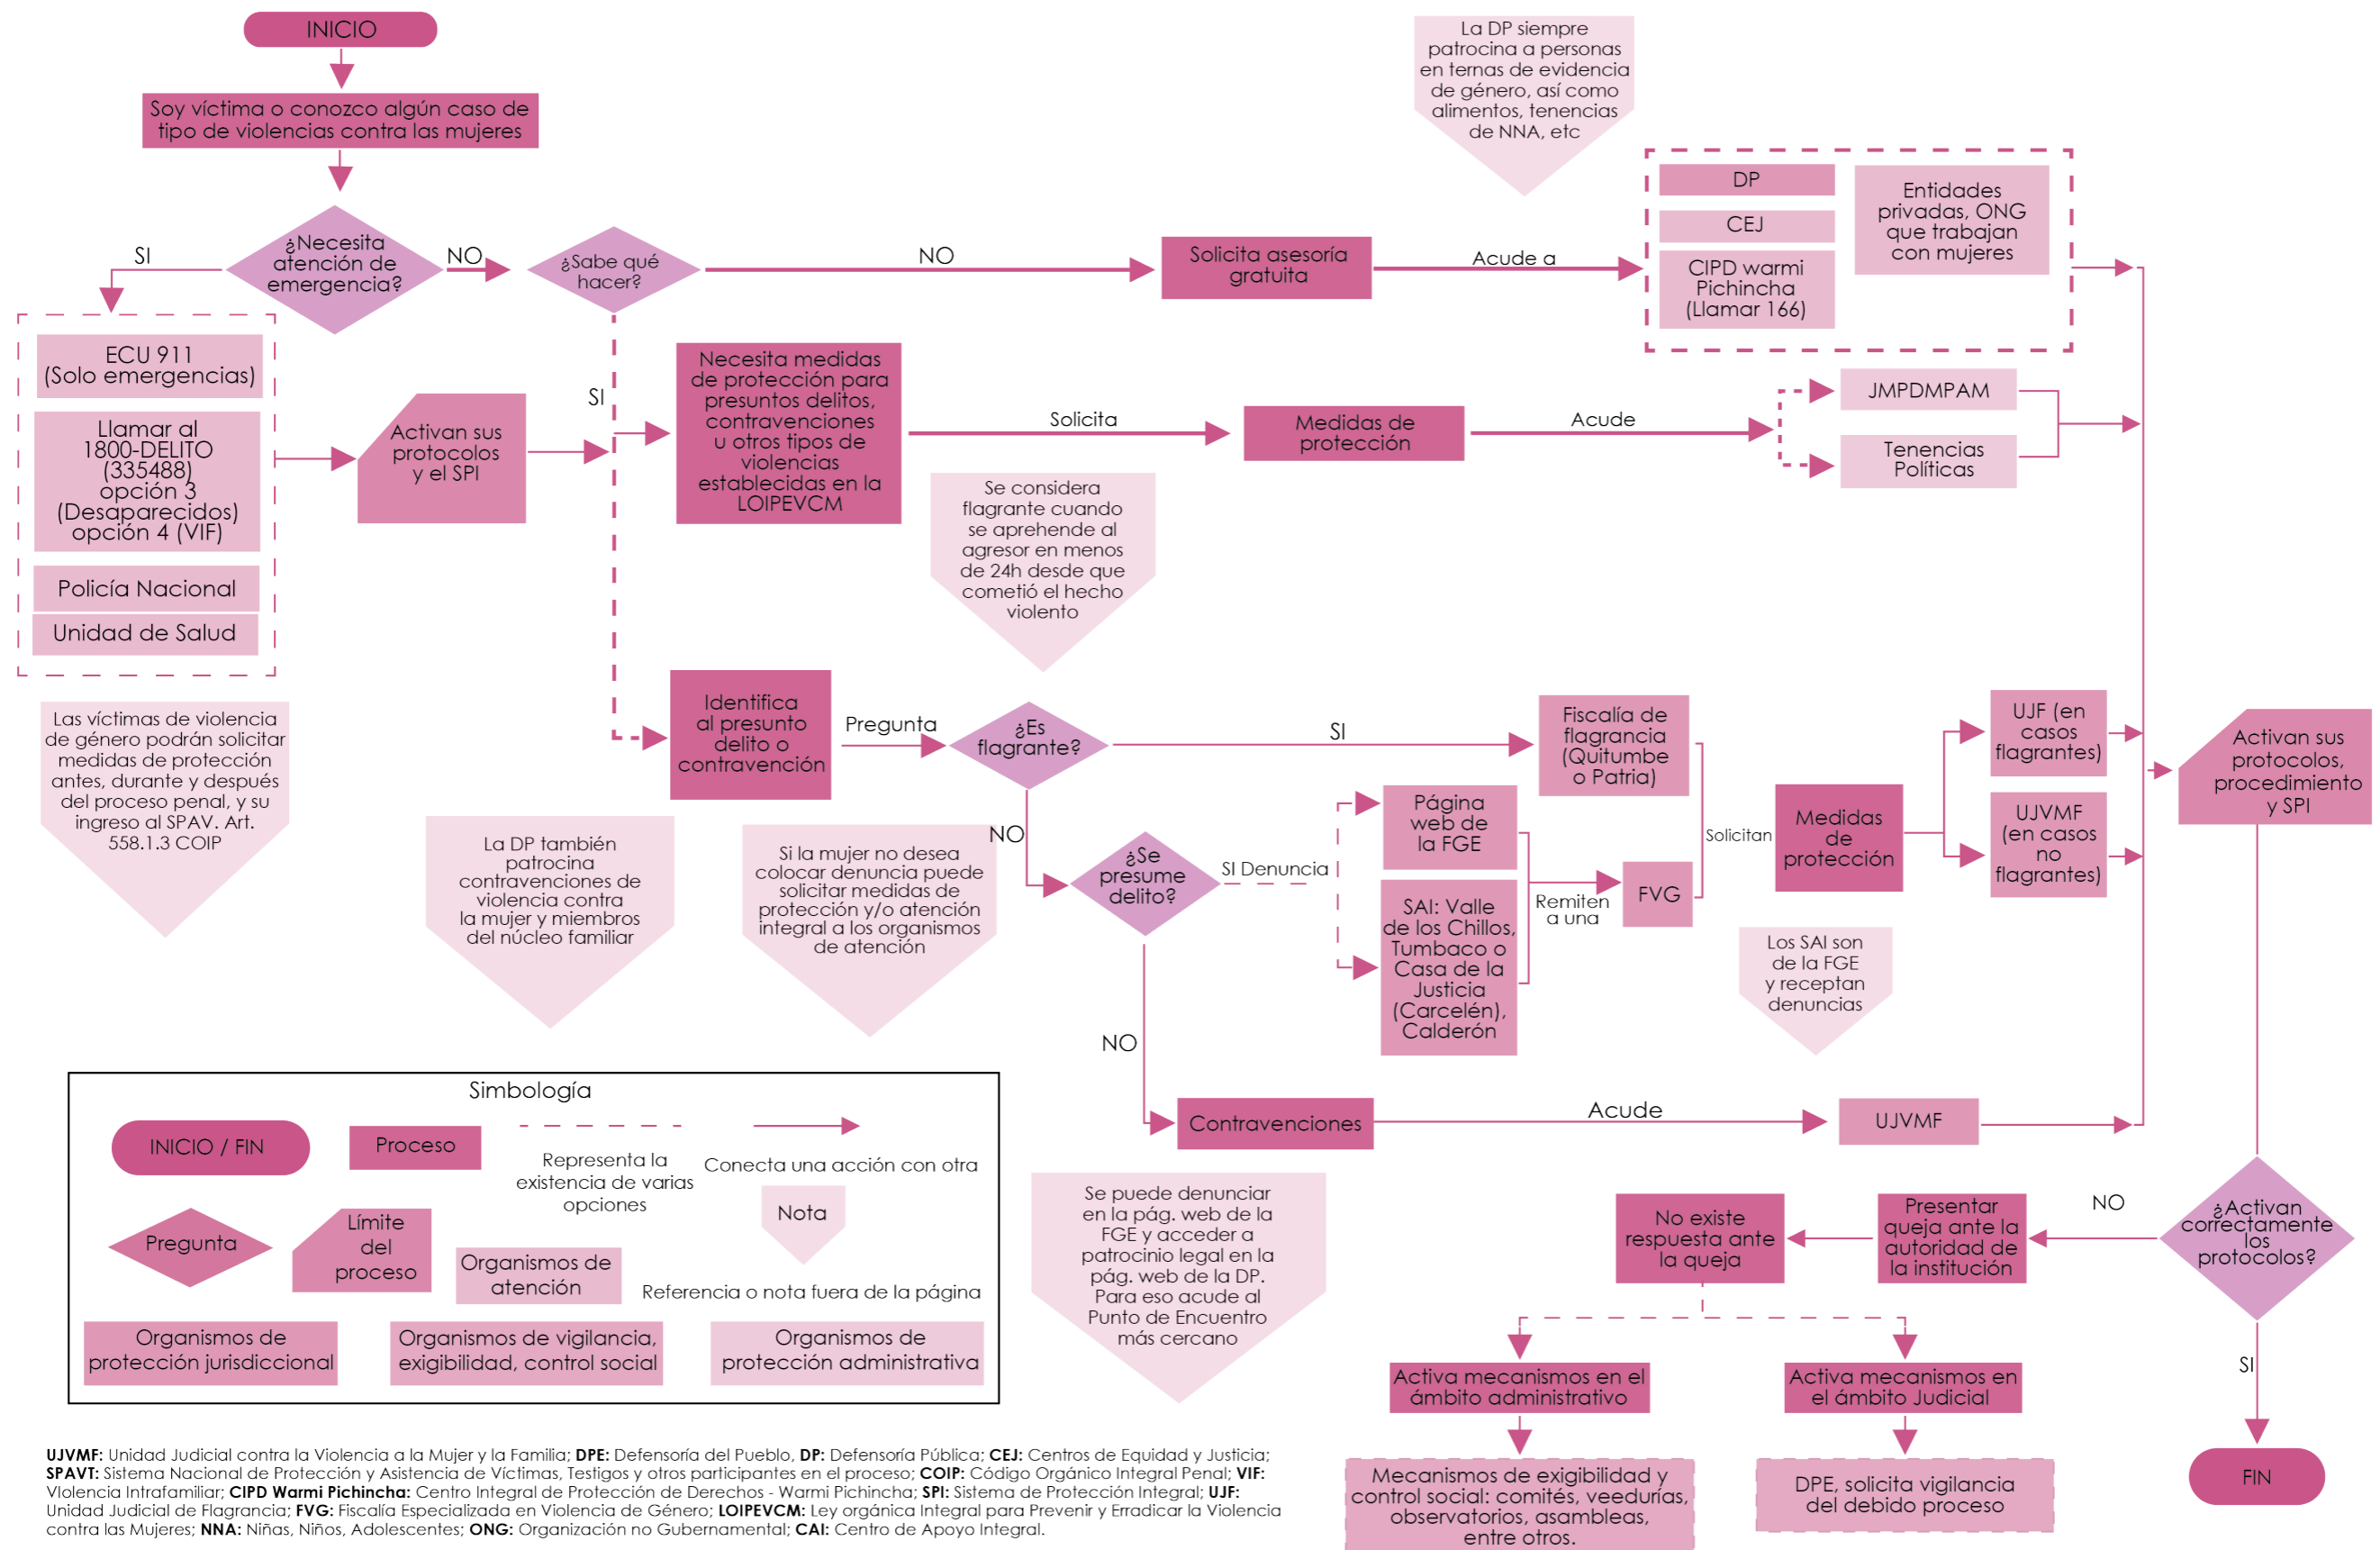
INICIO

Soy víctima o conozco algún caso de tipo de violencias contra las mujeres

¿Necesita atención de emergencia?

SI

NO

¿Sabe qué hacer?

NO

Solicita asesoría gratuita

Acude a

La DP siempre patrocina a personas en temas de evidencia de género, así como alimentos, tenencias de NNA, etc

DP

CEJ

CIPD warmi Pichincha (Llamar 166)

Entidades privadas, ONG que trabajan con mujeres

ECU 911 (Solo emergencias)

Llamar al 1800-DELITO (335488) opción 3 (Desaparecidos) opción 4 (VIF)

Policía Nacional

Unidad de Salud

Activan sus protocolos y el SPI

SI

Necesita medidas de protección para presuntos delitos, contravenciones u otros tipos de violencias establecidas en la LOIPEVCM

Solicita

Medidas de protección

Acude

JMPDMPAM

Tenencias Políticas

Se considera flagrante cuando se aprehende al agresor en menos de 24h desde que cometió el hecho violento

Las víctimas de violencia de género podrán solicitar medidas de protección antes, durante y después del proceso penal, y su ingreso al SPAV. Art. 558.1.3 COIP

Identifica al presunto delito o contravención

Pregunta

¿Es flagrante?

SI

Fiscalía de flagrancia (Quitumbe o Patria)

UJF (en casos flagrantes)

Activan sus protocolos, procedimiento y SPI

La DP también patrocina contravenciones de violencia contra la mujer y miembros del núcleo familiar

Si la mujer no desea colocar denuncia puede solicitar medidas de protección y/o atención integral a los organismos de atención

NO

¿Se presume delito?

SI Denuncia

Página web de la FGE

SAI: Valle de los Chillos, Tumbaco o Casa de la Justicia (Carcelén), Calderón

Remiten a una

FVG

Solicitan

Medidas de protección

UJVMF (en casos no flagrantes)

Los SAI son de la FGE y receptan denuncias

NO

Contravenciones

Acude

UJVMF

Simbología

INICIO / FIN

Proceso

Representa la existencia de varias opciones

Conecta una acción con otra

Nota

Pregunta

Límite del proceso

Organismos de atención

Referencia o nota fuera de la página

Organismos de protección jurisdiccional

Organismos de vigilancia, exigibilidad, control social

Organismos de protección administrativa

Se puede denunciar en la pág. web de la FGE y acceder a patrocinio legal en la pág. web de la DP. Para eso acude al Punto de Encuentro más cercano

No existe respuesta ante la queja

Presentar queja ante la autoridad de la institución

NO

¿Activan correctamente los protocolos?

SI

FIN

Activa mecanismos en el ámbito administrativo

Activa mecanismos en el ámbito Judicial

Mecanismos de exigibilidad y control social: comités, veedurías, observatorios, asambleas, entre otros.

DPE, solicita vigilancia del debido proceso

**UJVMF:** Unidad Judicial contra la Violencia a la Mujer y la Familia; **DPE:** Defensoría del Pueblo, **DP:** Defensoría Pública; **CEJ:** Centros de Equidad y Justicia; **SPAVT:** Sistema Nacional de Protección y Asistencia de Víctimas, Testigos y otros participantes en el proceso; **COIP:** Código Orgánico Integral Penal; **VIF:** Violencia Intrafamiliar; **CIPD Warmi Pichincha:** Centro Integral de Protección de Derechos - Warmi Pichincha; **SPI:** Sistema de Protección Integral; **UJF:** Unidad Judicial de Flagrancia; **FVG:** Fiscalía Especializada en Violencia de Género; **LOIPEVCM:** Ley orgánica Integral para Prevenir y Erradicar la Violencia contra las Mujeres; **NNA:** Niñas, Niños, Adolescentes; **ONG:** Organización no Gubernamental; **CAI:** Centro de Apoyo Integral.